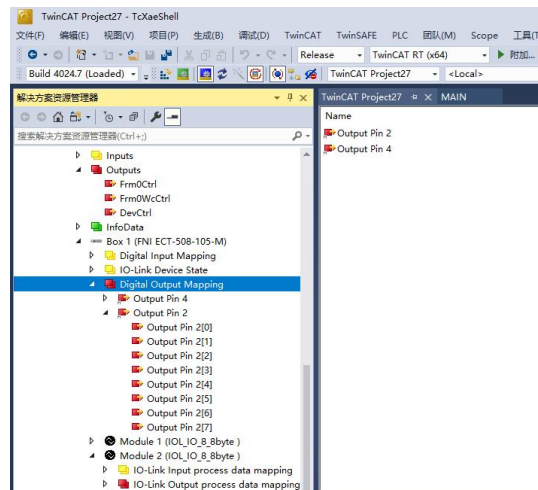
TwinCAT Project27 - TcXaeShell

文件(F) 编辑(E) 视图(V) 项目(P) 生成(B) 调试(D) TwinCAT TwinSAFE PLC 团队(M) Scope 工具(

Release TwinCAT RT (x64) ▶ 附加...

Build 4024.7 (Loaded) TwinCAT Project27 <Local>

解决方案资源管理器

搜索解决方案资源管理器(Ctrl+;)

Inputs
Outputs
Frm0Ctrl
Frm0WcCtrl
DevCtrl
InfoData
Box 1 (FNI ECT-508-105-M)
Digital Input Mapping
IO-Link Device State
Digital Output Mapping
Output Pin 4
Output Pin 2
Output Pin 2[0]
Output Pin 2[1]
Output Pin 2[2]
Output Pin 2[3]
Output Pin 2[4]
Output Pin 2[5]
Output Pin 2[6]
Output Pin 2[7]
Module 1 (IOL_IO_8_8byte )
Module 2 (IOL_IO_8_8byte )
IO-Link Input process data mapping
IO-Link Output process data mapping

TwinCAT Project27 MAIN

Name
Output Pin 2
Output Pin 4